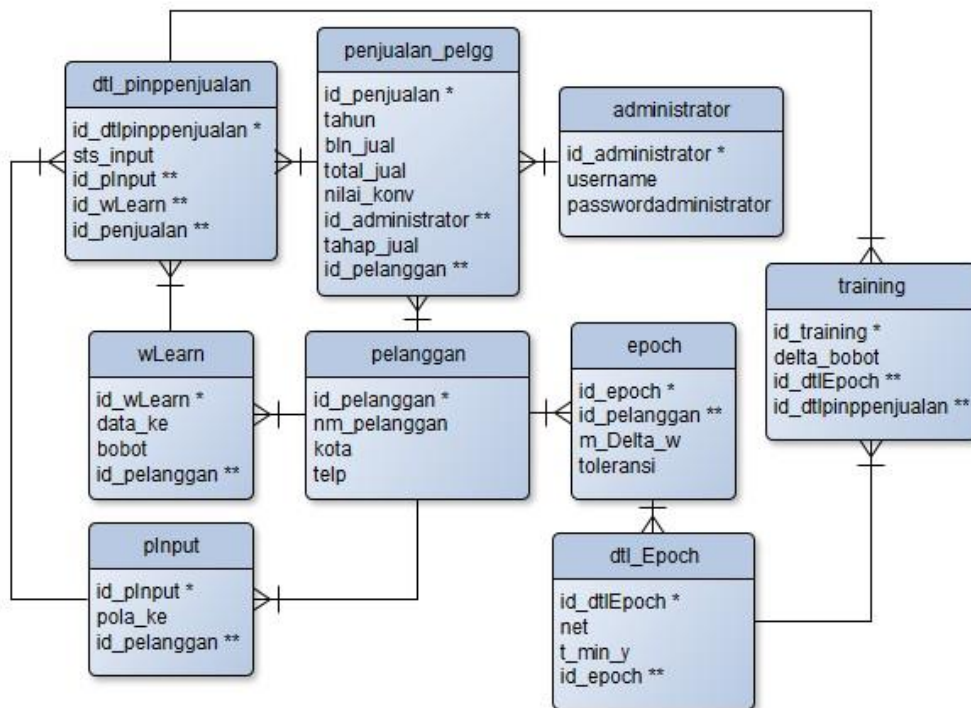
dtl_pinppenjualan
id_dtlpinppenjualan *
sts_input
id_pInput **
id_wLearn **
id_penjualan **

penjualan_pelgg
id_penjualan *
tahun
bln_jual
total_jual
nilai_konv
id_administrator **
tahap_jual
id_pelanggan **

administrator
id_administrator *
username
passwordadministrator

training
id_training *
delta_bobot
id_dtlEpoch **
id_dtlpinppenjualan **

wLearn
id_wLearn *
data_ke
bobot
id_pelanggan **

pelanggan
id_pelanggan *
nm_pelanggan
kota
telp

epoch
id_epoch *
id_pelanggan **
m_Delta_w
toleransi

pInput
id_pInput *
pola_ke
id_pelanggan **

dtl_Epoch
id_dtlEpoch *
net
t_min_y
id_epoch **